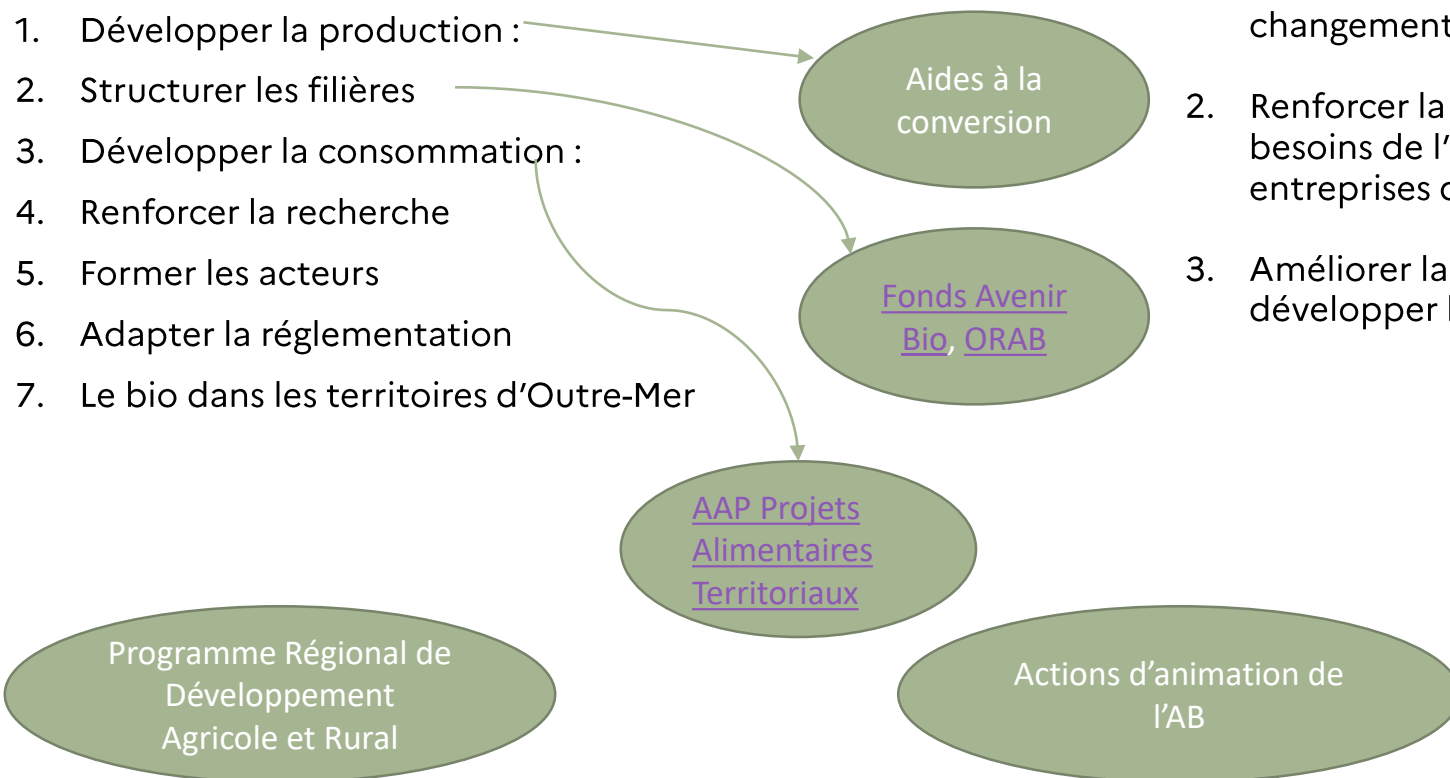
1. Développer la production :
2. Structurer les filières
3. Développer la consommation :
4. Renforcer la recherche
5. Former les acteurs
6. Adapter la réglementation
7. Le bio dans les territoires d'Outre-Mer

Aides à la conversion

Fonds Avenir Bio, ORAB

AAP Projets Alimentaires Territoriaux

Programme Régional de Développement Agricole et Rural

Actions d'animation de l'AB

changement

2. Renforcer la besoins de l' entreprises c

3. Améliorer la développer l